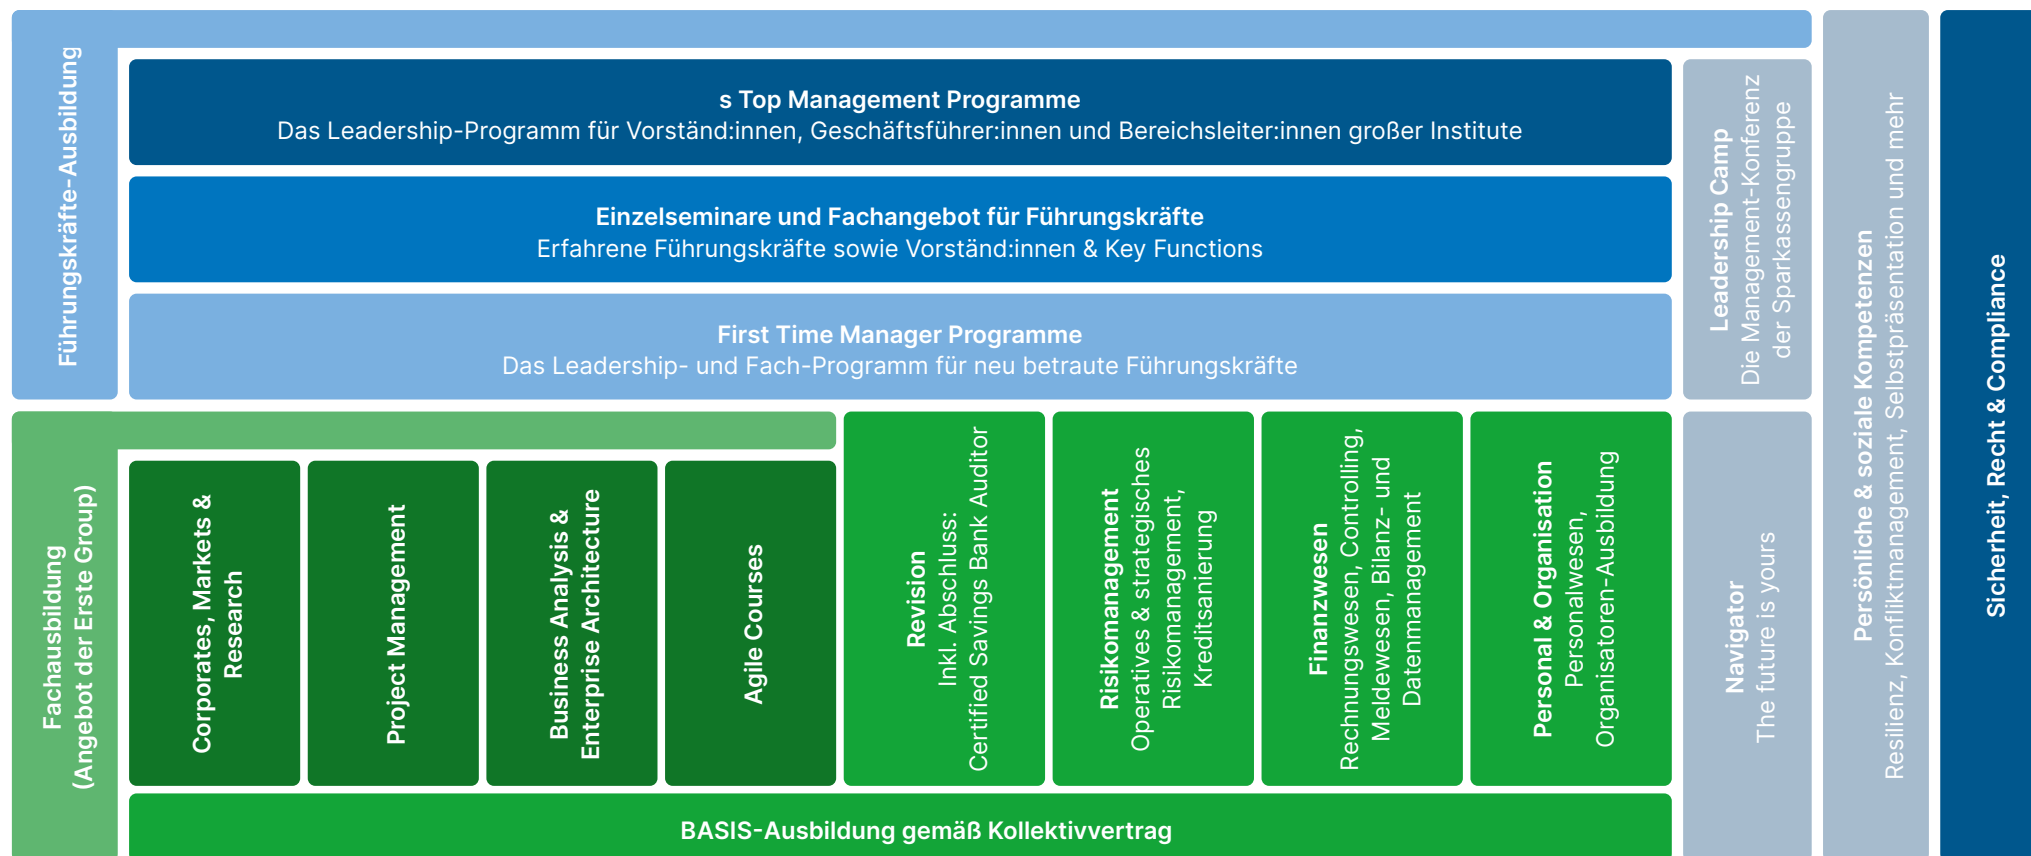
Führungskräfte-Ausbildung

s Top Management Programme
Das Leadership-Programm für Vorständ:innen, Geschäftsführer:innen und Bereichsleiter:innen großer Institute

Einzelseminare und Fachangebot für Führungskräfte
Erfahrene Führungskräfte sowie Vorständ:innen & Key Functions

First Time Manager Programme
Das Leadership- und Fach-Programm für neu betraute Führungskräfte

Leadership Camp
Die Management-Konferenz der Sparkassengruppe

Persönliche & soziale Kompetenzen
Resilienz, Konfliktmanagement, Selbstpräsentation und mehr

Sicherheit, Recht & Compliance

Fachausbildung (Angebot der Erste Group)

Corporates, Markets & Research

Project Management

Business Analysis & Enterprise Architecture

Agile Courses

Revision
Inkl. Abschluss: Certified Savings Bank Auditor

Risikomanagement
Operatives & strategisches Risikomanagement, Kreditsanierung

Finanzwesen
Rechnungswesen, Controlling, Meldewesen, Bilanz- und Datenmanagement

Personal & Organisation
Personalwesen, Organisatoren-Ausbildung

Navigator
The future is yours

BASIS-Ausbildung gemäß Kollektivvertrag